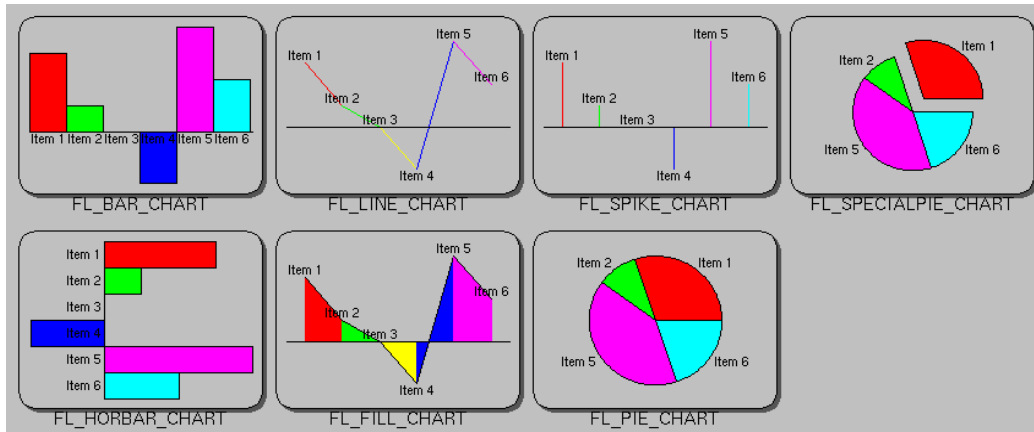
Item 1 Item 2 Item 3 Item 4 Item 5 Item 6

FL_BAR_CHART

Item 1
Item 2
Item 3
Item 4
Item 5
Item 6

FL_LINE_CHART

Item 1
Item 2
Item 3
Item 4
Item 5
Item 6

FL_SPIKE_CHART

Item 1
Item 2
Item 5
Item 6

FL_SPECIALPIE_CHART

Item 1
Item 2
Item 3
Item 4
Item 5
Item 6

FL_HORBAR_CHART

Item 1
Item 2
Item 3
Item 4
Item 5
Item 6

FL_FILL_CHART

Item 1
Item 2
Item 5
Item 6

FL_PIE_CHART